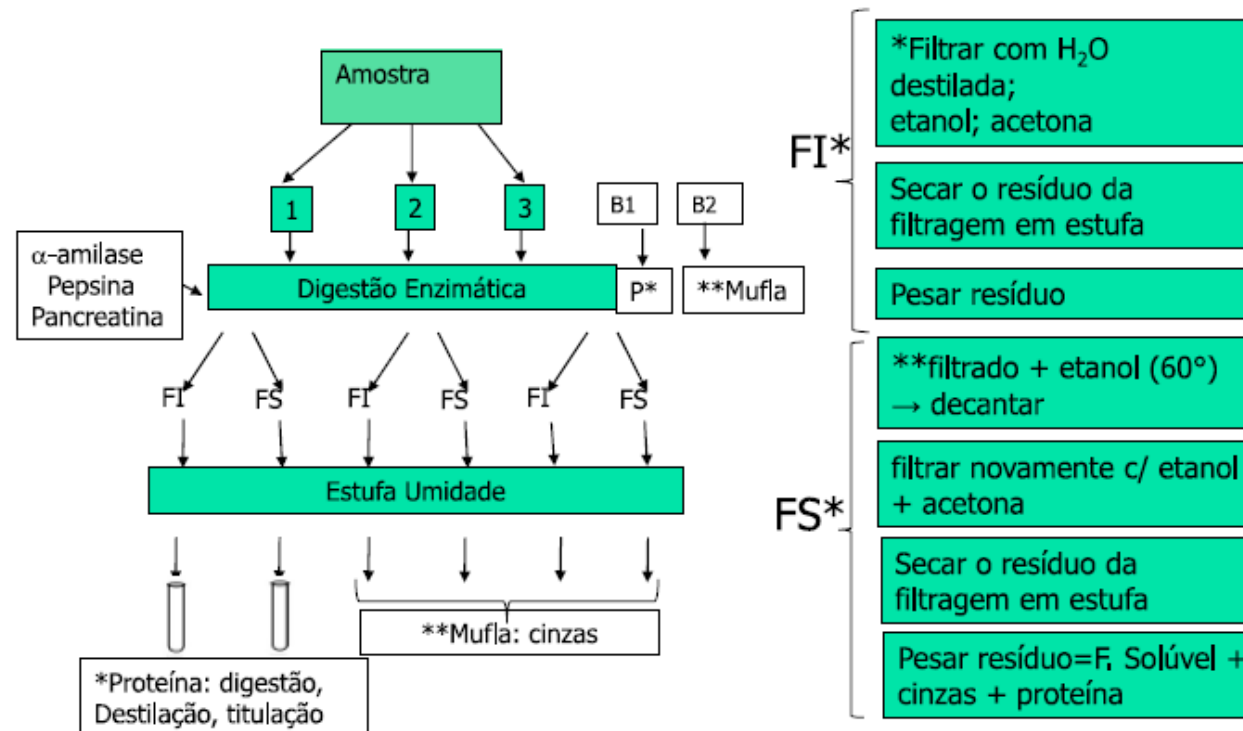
Amostra

1
2
3
B1
B2

$\alpha$-amilase
Pepsina
Pancreatina

Digestão Enzimática
P*
**Mufla

FI
FS
FI
FS
FI
FS

Estufa Umidade

**Mufla: cinzas

*Proteína: digestão, Destilação, titulação

FI*

*Filtrar com $H_2O$ destilada; etanol; acetona

Secar o resíduo da filtragem em estufa

Pesar resíduo

FS*

**filtrado + etanol (60°) → decantar

filtrar novamente c/ etanol + acetona

Secar o resíduo da filtragem em estufa

Pesar resíduo=F. Solúvel + cinzas + proteína